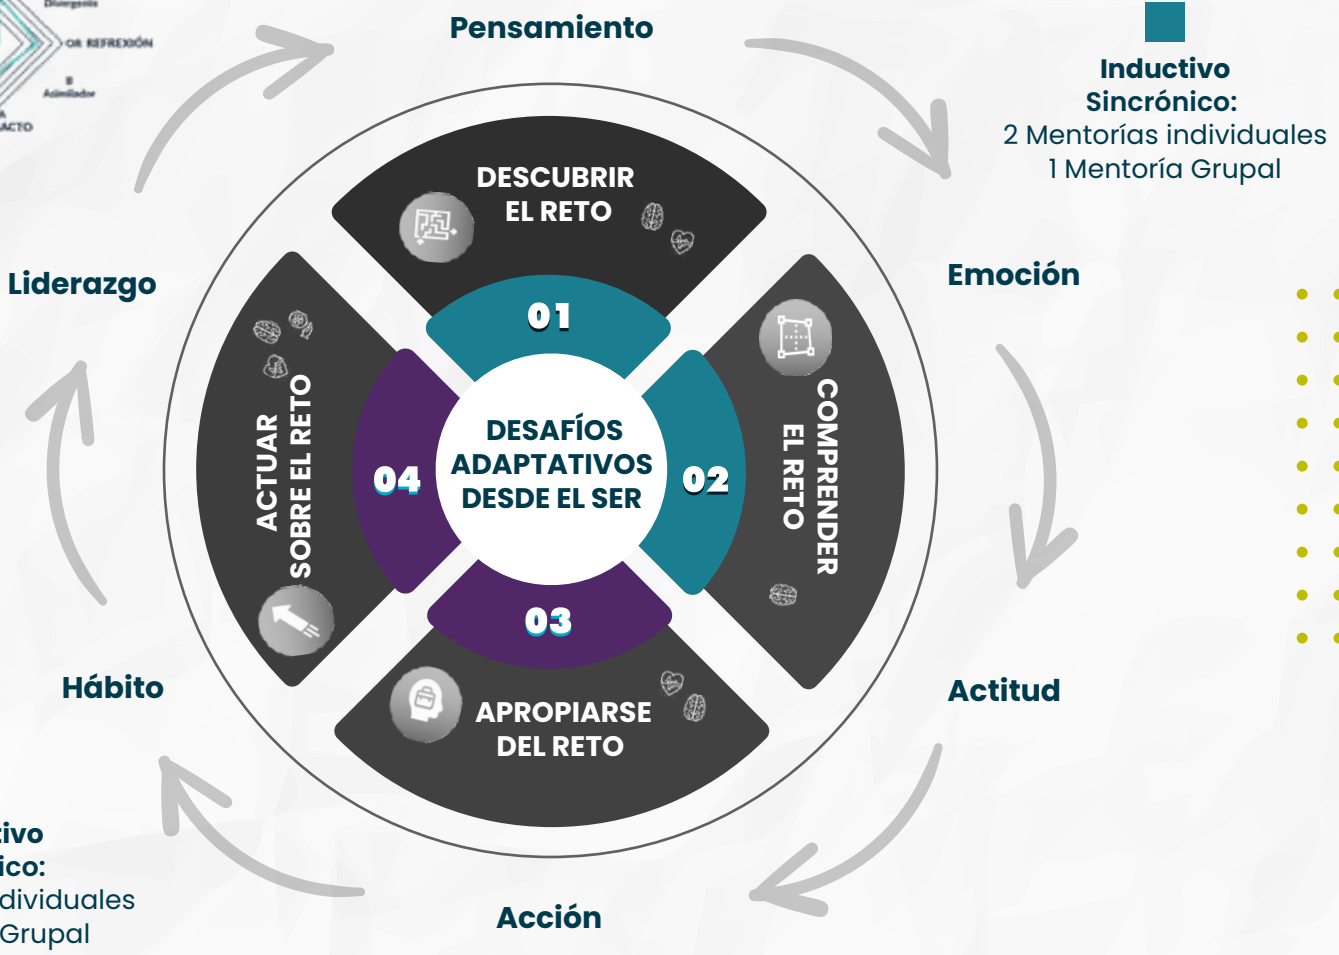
Divergente
OR REFREXIÓN
Asimilador
ACTO

Pensamiento

Inductivo
Sincrónico:
2 Mentorías individuales
1 Mentoría Grupal

Liderazgo

Emoción

DESCUBRIR
EL RETO

01

COMPRENDER
EL RETO

02

DESAFÍOS
ADAPTATIVOS
DESDE EL SER

04

ACTUAR
SOBRE EL RETO

03

APROPIARSE
DEL RETO

Hábito

Actitud

tivo
ico:
dividuales
Grupal

Acción